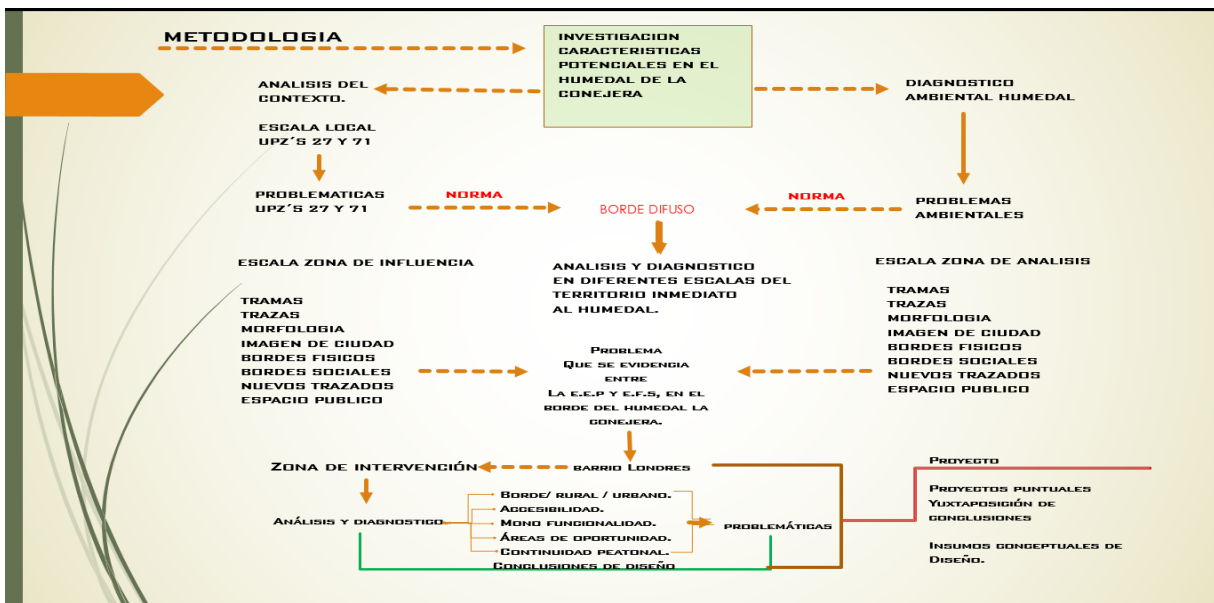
METODOLOGIA

INVESTIGACION CARACTERISTICAS POTENCIALES EN EL HUMEDAL DE LA CONEJERA

ANALISIS DEL CONTEXTO.

DIAGNOSTICO AMBIENTAL HUMEDAL

ESCALA LOCAL UPZ´S 27 Y 71

PROBLEMATICAS UPZ´S 27 Y 71

NORMA

BORDE DIFUSO

NORMA

PROBLEMAS AMBIENTALES

ESCALA ZONA DE INFLUENCIA

ANALISIS Y DIAGNOSTICO EN DIFERENTES ESCALAS DEL TERRITORIO INMEDIATO AL HUMEDAL.

ESCALA ZONA DE ANALISIS

TRAMAS
TRAZAS
MORFOLOGIA
IMAGEN DE CIUDAD
BORDES FISICOS
BORDES SOCIALES
NUEVOS TRAZADOS
ESPACIO PUBLICO

Problema Que se evidencia entre La E.E.P y E.F.S, en el borde del humedal la conejera.

TRAMAS
TRAZAS
MORFOLOGIA
IMAGEN DE CIUDAD
BORDES FISICOS
BORDES SOCIALES
NUEVOS TRAZADOS
ESPACIO PUBLICO

Zona de intervención

barrio Londres

Proyecto

Proyectos puntuales
Yuxtaposición de conclusiones

Insumos conceptuales de Diseño.

Análisis y diagnostico

Borde/ rural / urbano.
Accesibilidad.
Mono funcionalidad.
Áreas de oportunidad.
Continuidad peatonal.
Conclusiones de diseño

problemáticas